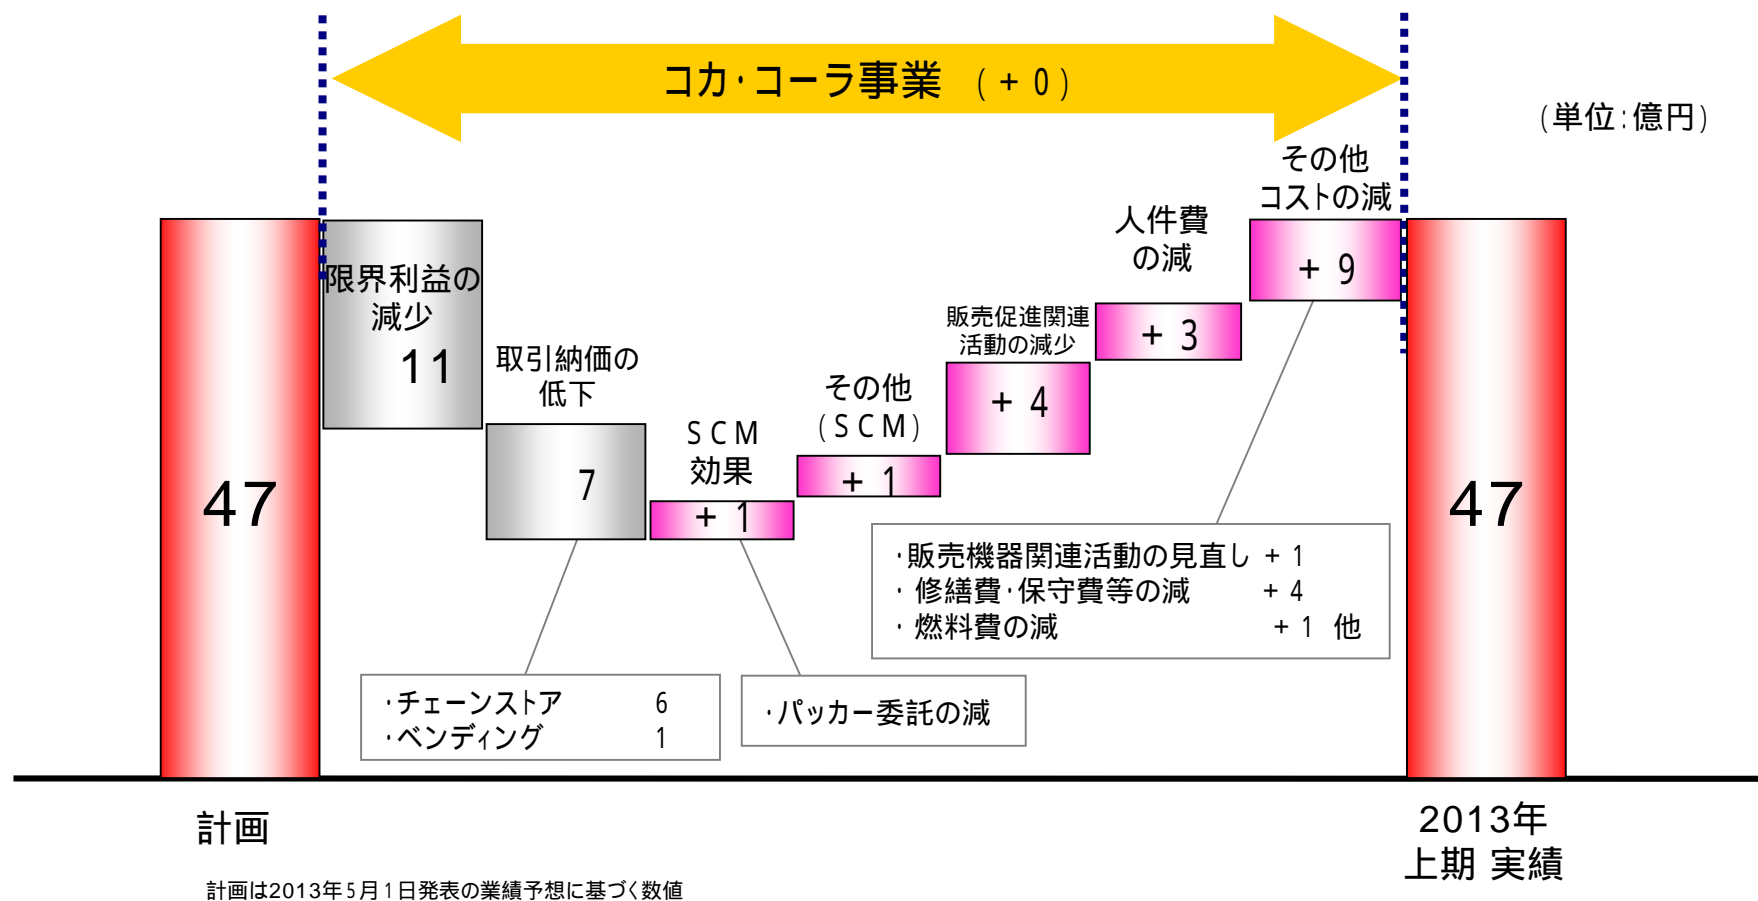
コカ･コーラ事業 （＋０）

（単位：億円）

47

限界利益の減少
11

取引納価の低下
7

ＳＣＭ効果
＋１

その他（ＳＣＭ）
＋１

販売促進関連活動の減少
＋４

人件費の減
＋３

その他コストの減
＋９

47

･チェーンストア 6
･ベンディング 1

･パッカー委託の減

･販売機器関連活動の見直し ＋１
･ 修繕費･保守費等の減 ＋４
･ 燃料費の減 ＋１ 他

計画

2013年
上期 実績

計画は2013年５月１日発表の業績予想に基づく数値